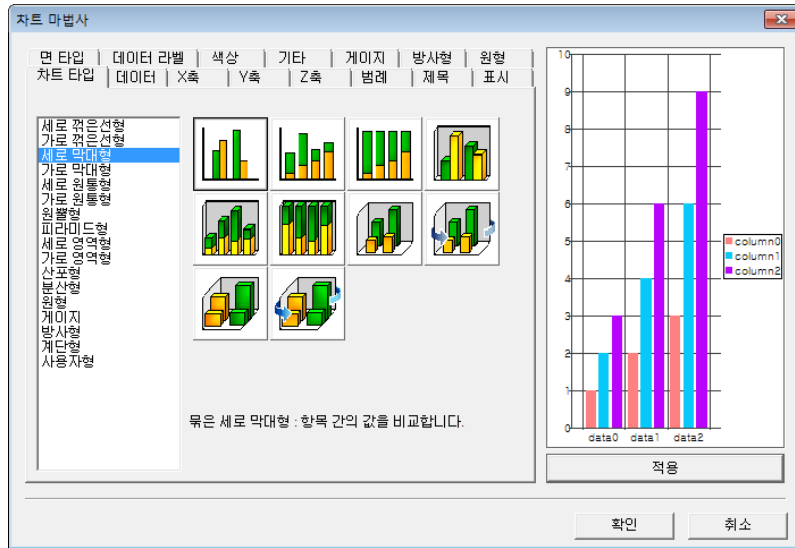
차트 마법사

면 타입 | 데이터 라벨 | 색상 | 기타 | 게이지 | 방사형 | 원형
차트 타입 | 데이터 | X축 | Y축 | Z축 | 범례 | 제목 | 표시

세로 꺾은선형
가로 꺾은선형
세로 막대형
가로 막대형
세로 원통형
가로 원통형
원뿔형
피라미드형
세로 영역형
가로 영역형
산포형
분산형
원형
게이지
방사형
계단형
사용자형

묶은 세로 막대형 : 항목 간의 값을 비교합니다.

10
9
8
7
6
5
4
3
2
1
0

column0
column1
column2

data0 data1 data2

적용

확인
취소